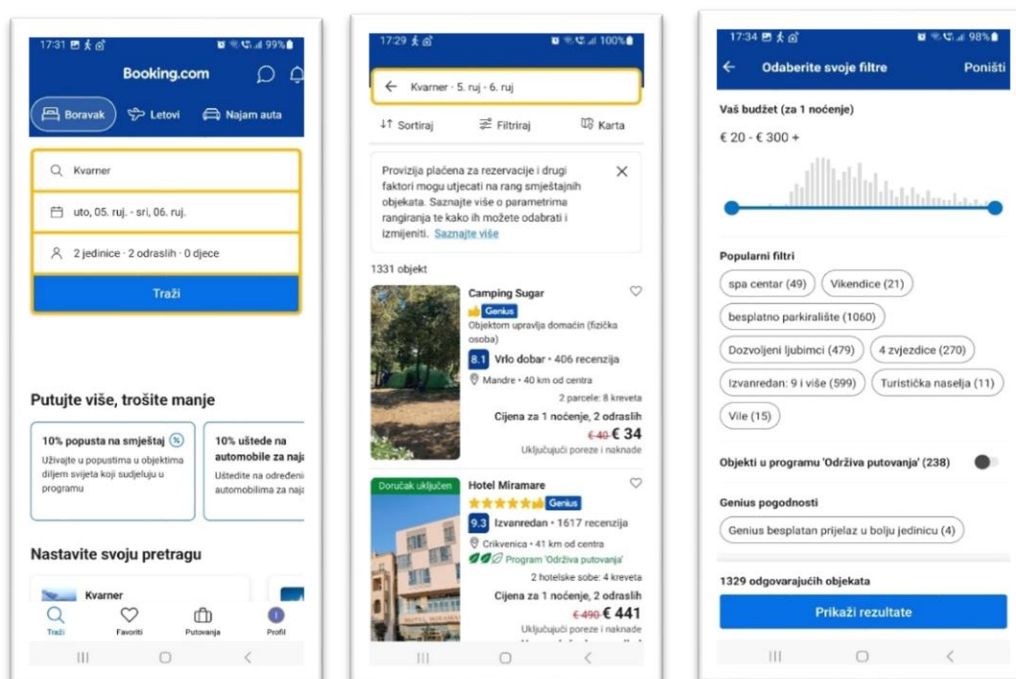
17:31 99%
Booking.com
Boravak
Letovi
Najam auta
Kvarner
uto, 05. ruj. - sri, 06. ruj.
2 jedinice · 2 odraslih · 0 djece
Traži

Putujte više, trošite manje

10% popusta na smještaj %
Uživajte u popustima u objektima diljem svijeta koji sudjeluju u programu

10% uštede na automobile za naj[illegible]
Uštedite na određeni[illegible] automobilima za naj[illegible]

Nastavite svoju pretragu

Kvarner

Traži
Favoriti
Putovanja
Profil

17:29 100%
Kvarner · 5. ruj - 6. ruj
Sortiraj
Filtriraj
Karta

Provizija plaćena za rezervacije i drugi faktori mogu utjecati na rang smještajnih objekata. Saznajte više o parametrima rangiranja te kako ih možete odabrati i izmijeniti. Saznajte više

1331 objekt

Camping Sugar
Genius
Objektom upravlja domaćin (fizička osoba)
8.1 Vrlo dobar · 406 recenzija
Mandre · 40 km od centra
2 parcele: 8 kreveta
Cijena za 1 noćenje, 2 odraslih
€ 40 € 34
Uključujući poreze i naknade

Doručak uključen
Hotel Miramare
Genius
9.3 Izvanredan · 1617 recenzija
Crikvenica · 41 km od centra
Program 'Održiva putovanja'
2 hotelske sobe: 4 kreveta
Cijena za 1 noćenje, 2 odraslih
€ 490 € 441
Uključujući poreze i naknade

17:34 98%
Odaberite svoje filtre
Poništi
Vaš budžet (za 1 noćenje)
€ 20 - € 300 +

Popularni filtri
spa centar (49)
Vikendice (21)
besplatno parkiralište (1060)
Dozvoljeni ljubimci (479)
4 zvjezdice (270)
Izvanredan: 9 i više (599)
Turistička naselja (11)
Vile (15)

Objekti u programu 'Održiva putovanja' (238)

Genius pogodnosti
Genius besplatan prijelaz u bolju jedinicu (4)

1329 odgovarajućih objekata
Prikaži rezultate